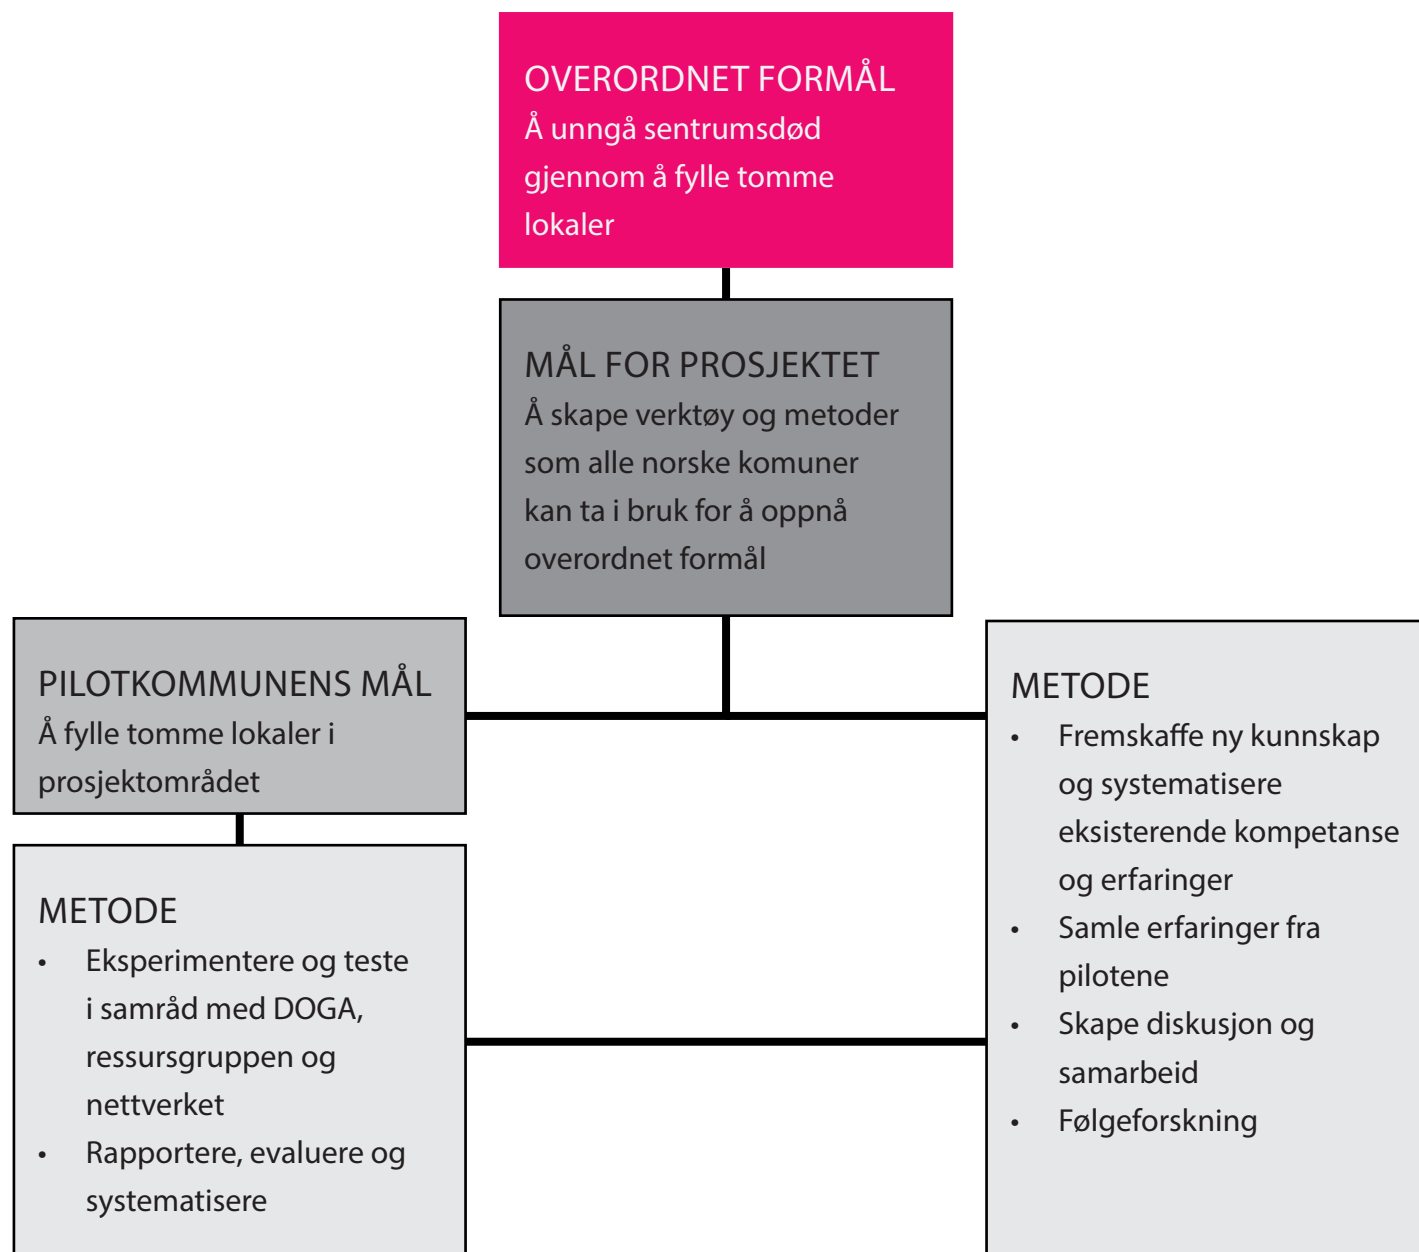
OVERORDNET FORMÅL
Å unngå sentrumsdød gjennom å fylle tomme lokaler

MÅL FOR PROSJEKTET
Å skape verktøy og metoder som alle norske komuner kan ta i bruk for å oppnå overordnet formål

PILOTKOMMUNENS MÅL
Å fylle tomme lokaler i prosjektområdet

METODE
• Eksperimentere og teste i samråd med DOGA, ressursgruppen og nettverket
• Rapportere, evaluere og systematisere

METODE
• Fremskaffe ny kunnskap og systematisere eksisterende kompetanse og erfaringer
• Samle erfaringer fra pilotene
• Skape diskusjon og samarbeid
• Følgeforskning